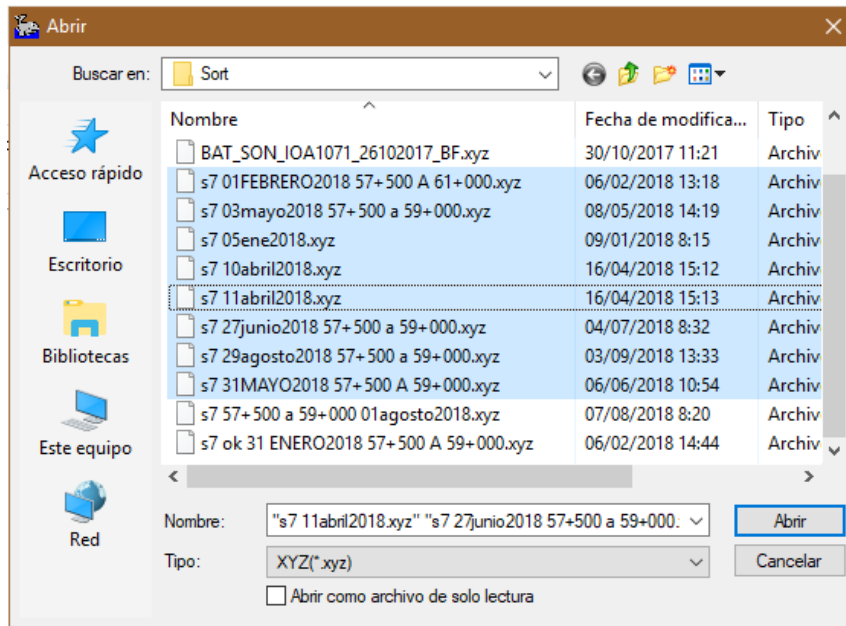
Abrir

Buscar en: Sort

Acceso rápido

Escritorio

Bibliotecas

Este equipo

Red

| Nombre | Fecha de modifica... | Tipo |
|---|---|---|
| BAT_SON_IOA1071_26102017_BF.xyz | 30/10/2017 11:21 | Archiv |
| s7 01FEBRERO2018 57+500 A 61+000.xyz | 06/02/2018 13:18 | Archiv |
| s7 03mayo2018 57+500 a 59+000.xyz | 08/05/2018 14:19 | Archiv |
| s7 05ene2018.xyz | 09/01/2018 8:15 | Archiv |
| s7 10abril2018.xyz | 16/04/2018 15:12 | Archiv |
| s7 11abril2018.xyz | 16/04/2018 15:13 | Archiv |
| s7 27junio2018 57+500 a 59+000.xyz | 04/07/2018 8:32 | Archiv |
| s7 29agosto2018 57+500 a 59+000.xyz | 03/09/2018 13:33 | Archiv |
| s7 31MAYO2018 57+500 A 59+000.xyz | 06/06/2018 10:54 | Archiv |
| s7 57+500 a 59+000 01agosto2018.xyz | 07/08/2018 8:20 | Archiv |
| s7 ok 31 ENERO2018 57+500 A 59+000.xyz | 06/02/2018 14:44 | Archiv |

Nombre: "s7 11abril2018.xyz" "s7 27junio2018 57+500 a 59+000.

Abrir

Tipo: XYZ(*.xyz)

Cancelar

Abrir como archivo de solo lectura